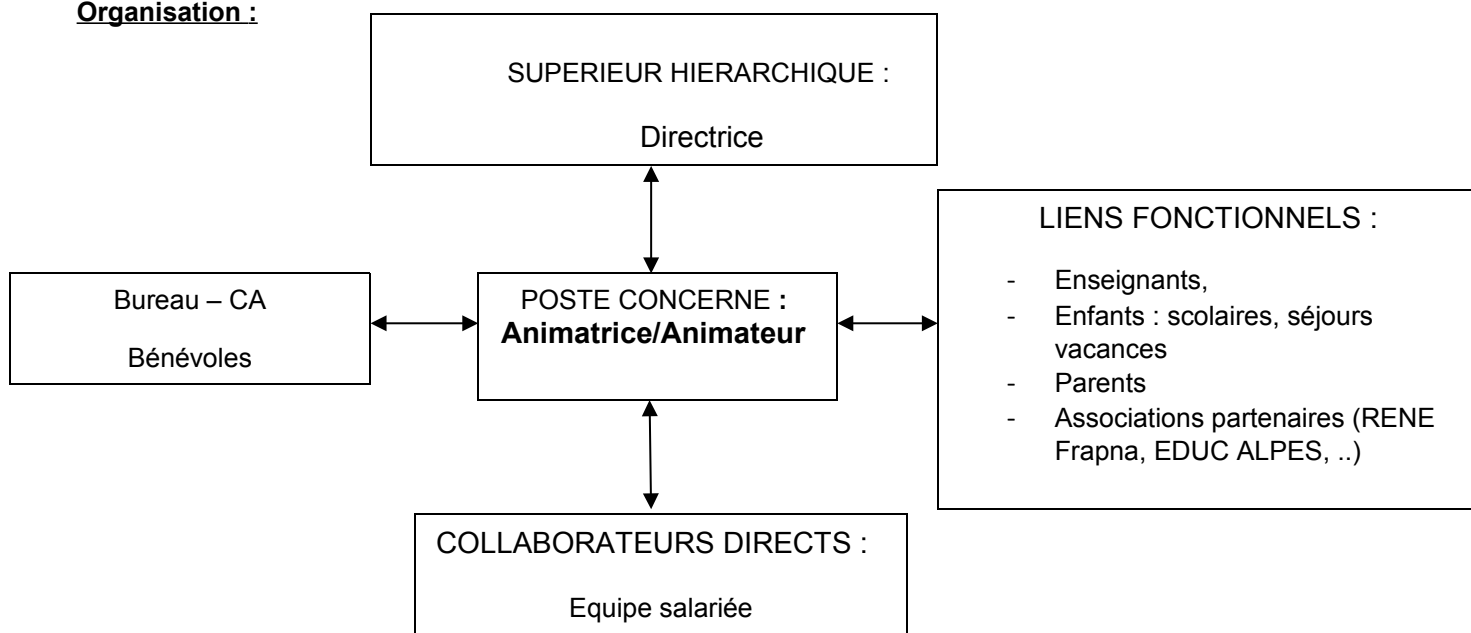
**Organisation :**

SUPERIEUR HIERARCHIQUE :

Directrice

Bureau – CA

Bénévoles

POSTE CONCERNE :
**Animatrice/Animateur**

LIENS FONCTIONNELS :

- Enseignants,
- Enfants : scolaires, séjours vacances
- Parents
- Associations partenaires (RENE Frapna, EDUC ALPES, ..)

COLLABORATEURS DIRECTS :

Equipe salariée